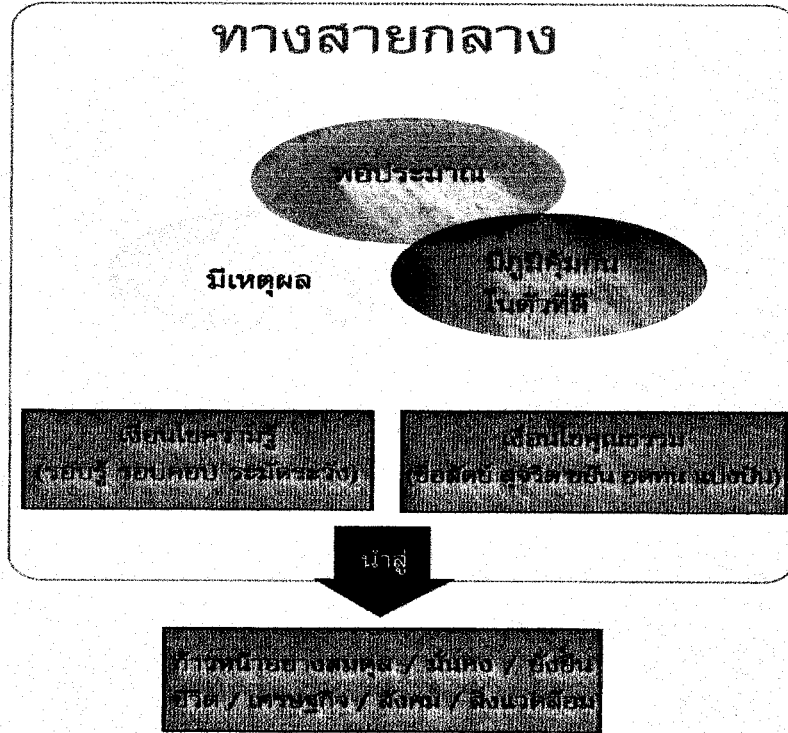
ทางสายกลาง

พอประมาณ

มีเหตุผล

มีภูมิคุ้มกันในตัวที่ดี

เงื่อนไขความรู้ (รอบรู้ รอบคอบ ระมัดระวัง)

เงื่อนไขคุณธรรม (ซื่อสัตย์ สุจริต ขยัน อดทน แบ่งปัน)

นำสู่

ก้าวหน้าอย่างสมดุล / มั่นคง / ยั่งยืน
ชีวิต / เศรษฐกิจ / สังคม / สิ่งแวดล้อม